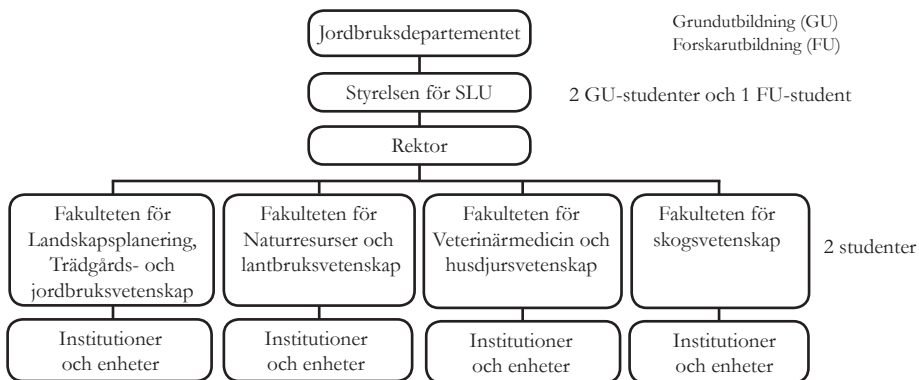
Jordbruksdepartementet

Grundutbildning (GU)
Forskarutbildning (FU)

Styrelsen för SLU

2 GU-studenter och 1 FU-student

Rektor

Fakulteten för Landskapsplanering, Trädgårds- och jordbruksvetenskap

Fakulteten för Naturresurser och lantbruksvetenskap

Fakulteten för Veterinärmedicin och husdjursvetenskap

Fakulteten för skogsvetenskap

2 studenter

Institutioner och enheter

Institutioner och enheter

Institutioner och enheter

Institutioner och enheter